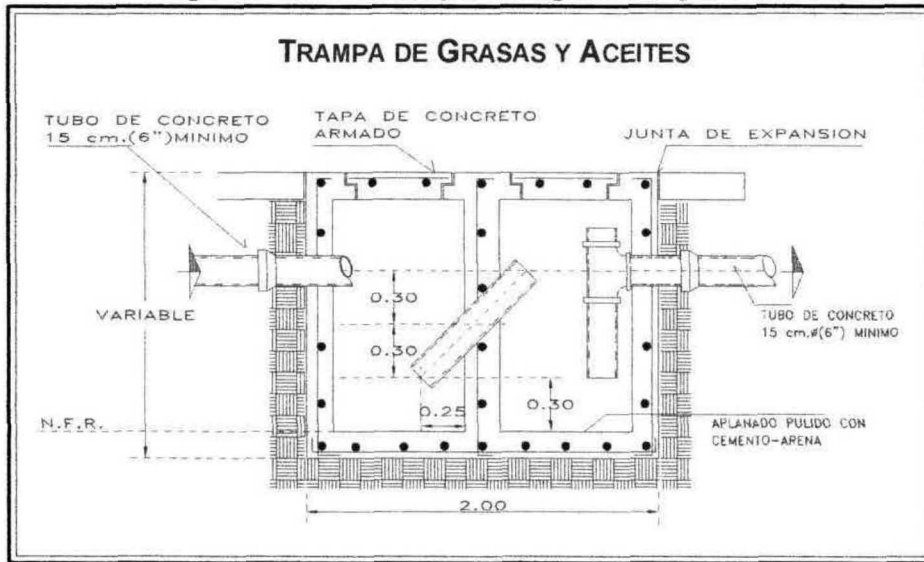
TRAMPA DE GRASAS Y ACEITES

TUBO DE CONCRETO 15 cm.(6")MINIMO

TAPA DE CONCRETO ARMADO

JUNTA DE EXPANSION

VARIABLE

0.30

0.30

0.25

0.30

TUBO DE CONCRETO 15 cm.ø(6") MINIMO

N.F.R.

APLANADO PULIDO CON CEMENTO-ARENA

2.00